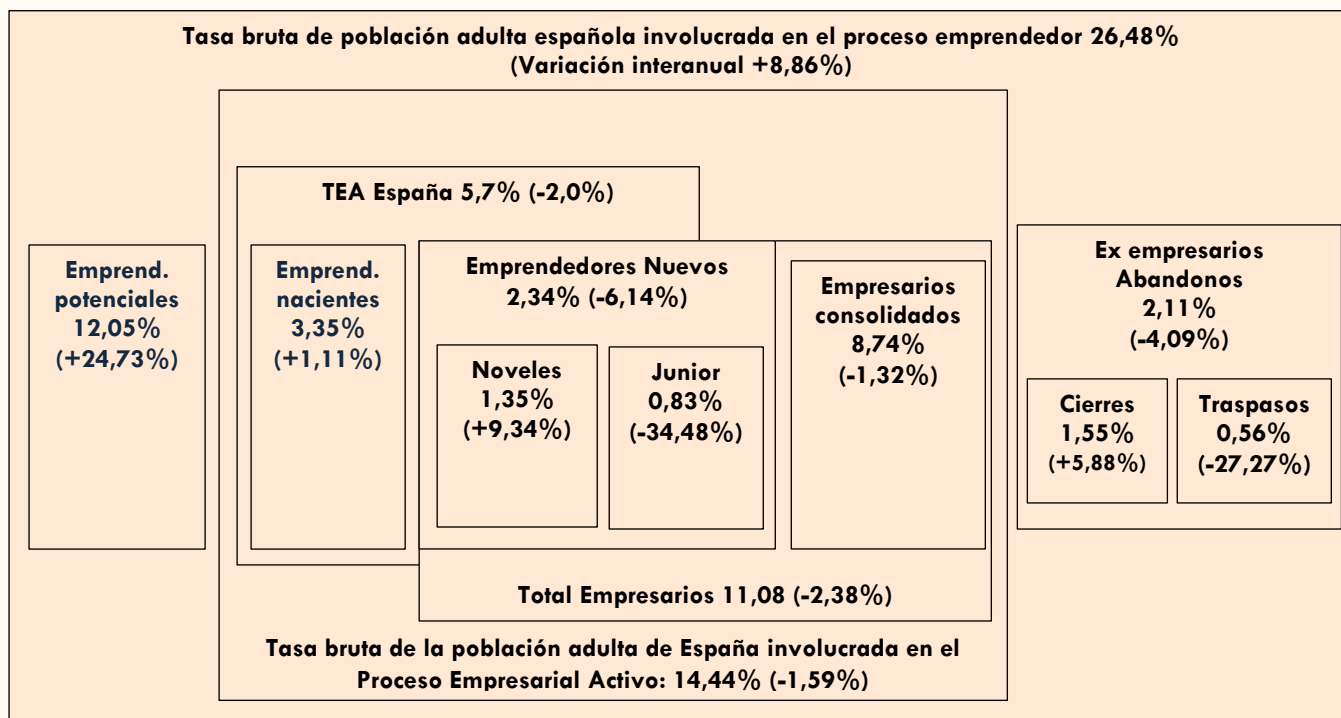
Tasa bruta de población adulta española involucrada en el proceso emprendedor 26,48%
(Variación interanual +8,86%)

TEA España 5,7% (-2,0%)

Emprend. potenciales 12,05% (+24,73%)

Emprend. nacientes 3,35% (+1,11%)

Emprendedores Nuevos 2,34% (-6,14%)

Noveles 1,35% (+9,34%)

Junior 0,83% (-34,48%)

Empresarios consolidados 8,74% (-1,32%)

Ex empresarios Abandonos 2,11% (-4,09%)

Cierres 1,55% (+5,88%)

Traspasos 0,56% (-27,27%)

Total Empresarios 11,08 (-2,38%)

Tasa bruta de la población adulta de España involucrada en el Proceso Empresarial Activo: 14,44% (-1,59%)